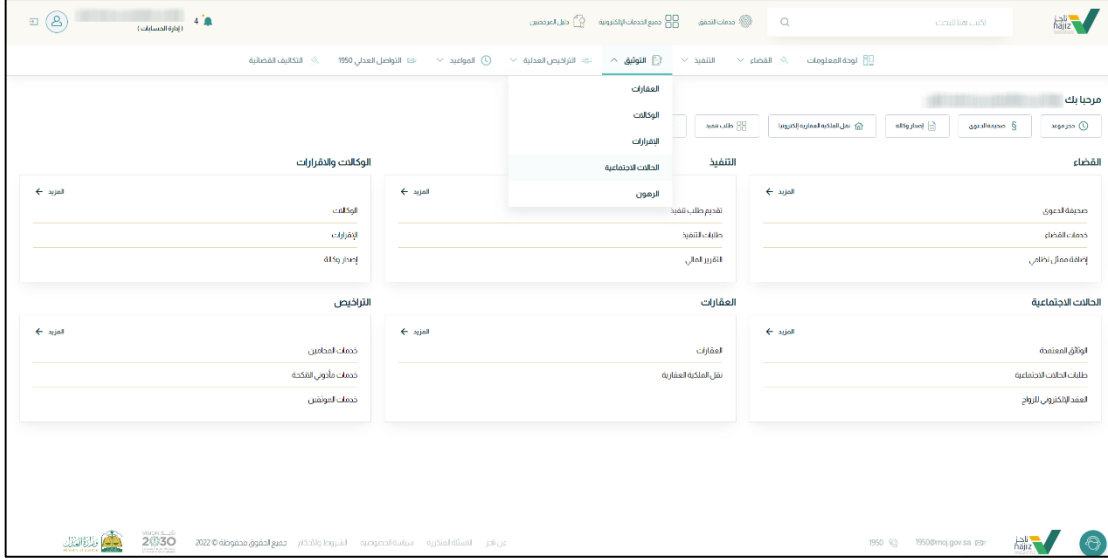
ناجز najiz

اكتب هنا للبحث

خدمات التحقق   جميع الخدمات الإلكترونية   دليل المترجمين

4   (إدارة الحسابات)

لوحة المعلومات   القضاء   التنفيذ   التوثيق   التراخيص العدلية   المواعيد   التواصل العدلي 1950   التكاليف القضائية

العقارات
الوكالات
الإقرارات
الحالات الاجتماعية
الرهون

مرحبا بك

حجز موعد   صحيفة الدعوى   إصدار وكالة   نقل الملكية العقارية إلكترونيا   طلب تنفيذ

القضاء
المزيد
صحيفة الدعوى
خدمات القضاء
إضافة ممثل نظامي

التنفيذ
المزيد
تقديم طلب تنفيذ
طلبات التنفيذ
التقرير المالي

الوكالات والإقرارات
المزيد
الوكالات
الإقرارات
إصدار وكالة

الحالات الاجتماعية
المزيد
الوثائق المعتمدة
طلبات الحالات الاجتماعية
العقد الإلكتروني للزواج

العقارات
المزيد
العقارات
نقل الملكية العقارية

التراخيص
المزيد
خدمات المحامين
خدمات مأذوني الأنكحة
خدمات الموثقين

1950   1950@moj.gov.sa

عن ناجز   الأسئلة المتكررة   سياسة الخصوصية   الشروط والأحكام   جميع الحقوق محفوظة © 2022

VISION رؤية 2030

وزارة العدل